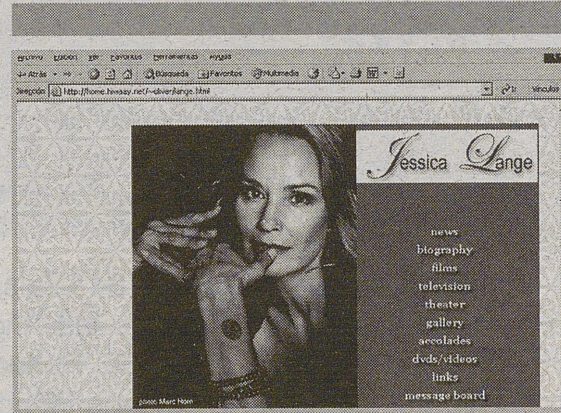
Archivo Edición Ver Favoritos Herramientas Ayuda

Atrás Búsqueda Favoritos Multimedia

Dirección http://home.hiwaay.net/~oliver/lange.html

Ir Vínculos

Jessica Lange

news
biography
films
television
theater
gallery
accolades
dvds/videos
links
message board

photo: Marc Hom